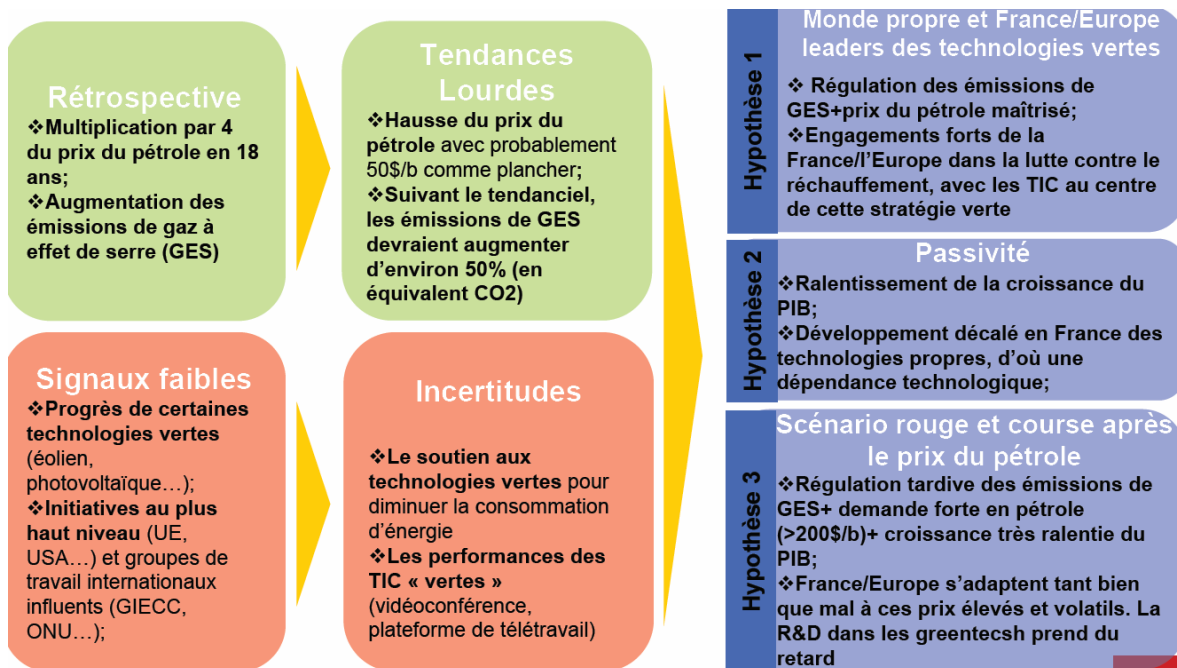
Rétrospective
❖Multiplication par 4 du prix du pétrole en 18 ans;
❖Augmentation des émissions de gaz à effet de serre (GES)

Signaux faibles
❖Progrès de certaines technologies vertes (éolien, photovoltaïque…);
❖Initiatives au plus haut niveau (UE, USA…) et groupes de travail internationaux influents (GIECC, ONU…);

Tendances Lourdes
❖Hausse du prix du pétrole avec probablement 50$/b comme plancher;
❖Suivant le tendanciel, les émissions de GES devraient augmenter d'environ 50% (en équivalent CO2)

Incertitudes
❖Le soutien aux technologies vertes pour diminuer la consommation d'énergie
❖Les performances des TIC « vertes » (vidéoconférence, plateforme de télétravail)

Hypothèse 1
Monde propre et France/Europe leaders des technologies vertes
❖ Régulation des émissions de GES+prix du pétrole maîtrisé;
❖Engagements forts de la France/l'Europe dans la lutte contre le réchauffement, avec les TIC au centre de cette stratégie verte

Hypothèse 2
Passivité
❖Ralentissement de la croissance du PIB;
❖Développement décalé en France des technologies propres, d'où une dépendance technologique;

Hypothèse 3
Scénario rouge et course après le prix du pétrole
❖Régulation tardive des émissions de GES+ demande forte en pétrole (>200$/b)+ croissance très ralentie du PIB;
❖France/Europe s'adaptent tant bien que mal à ces prix élevés et volatils. La R&D dans les greentecsh prend du retard